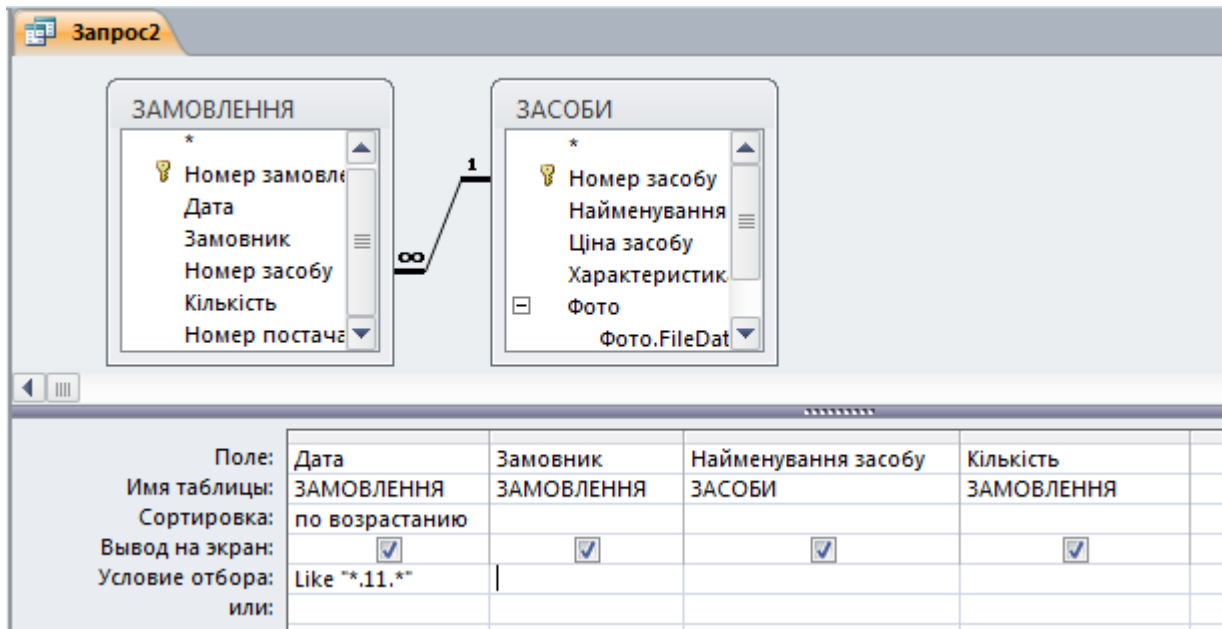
Запрос2

ЗАМОВЛЕННЯ
*
Номер замовле
Дата
Замовник
Номер засобу
Кількість
Номер постача

ЗАСОБИ
*
Номер засобу
Найменування
Ціна засобу
Характеристик
Фото
Фото.FileDat

1
∞

| Поле: | Дата | Замовник | Найменування засобу | Кількість |
|---|---|---|---|---|
| Имя таблицы: | ЗАМОВЛЕННЯ | ЗАМОВЛЕННЯ | ЗАСОБИ | ЗАМОВЛЕННЯ |
| Сортировка: | по возрастанию | | | |
| Вывод на экран: | ☑ | ☑ | ☑ | ☑ |
| Условие отбора: | Like "*.11.*" | | | |
| или: | | | | |